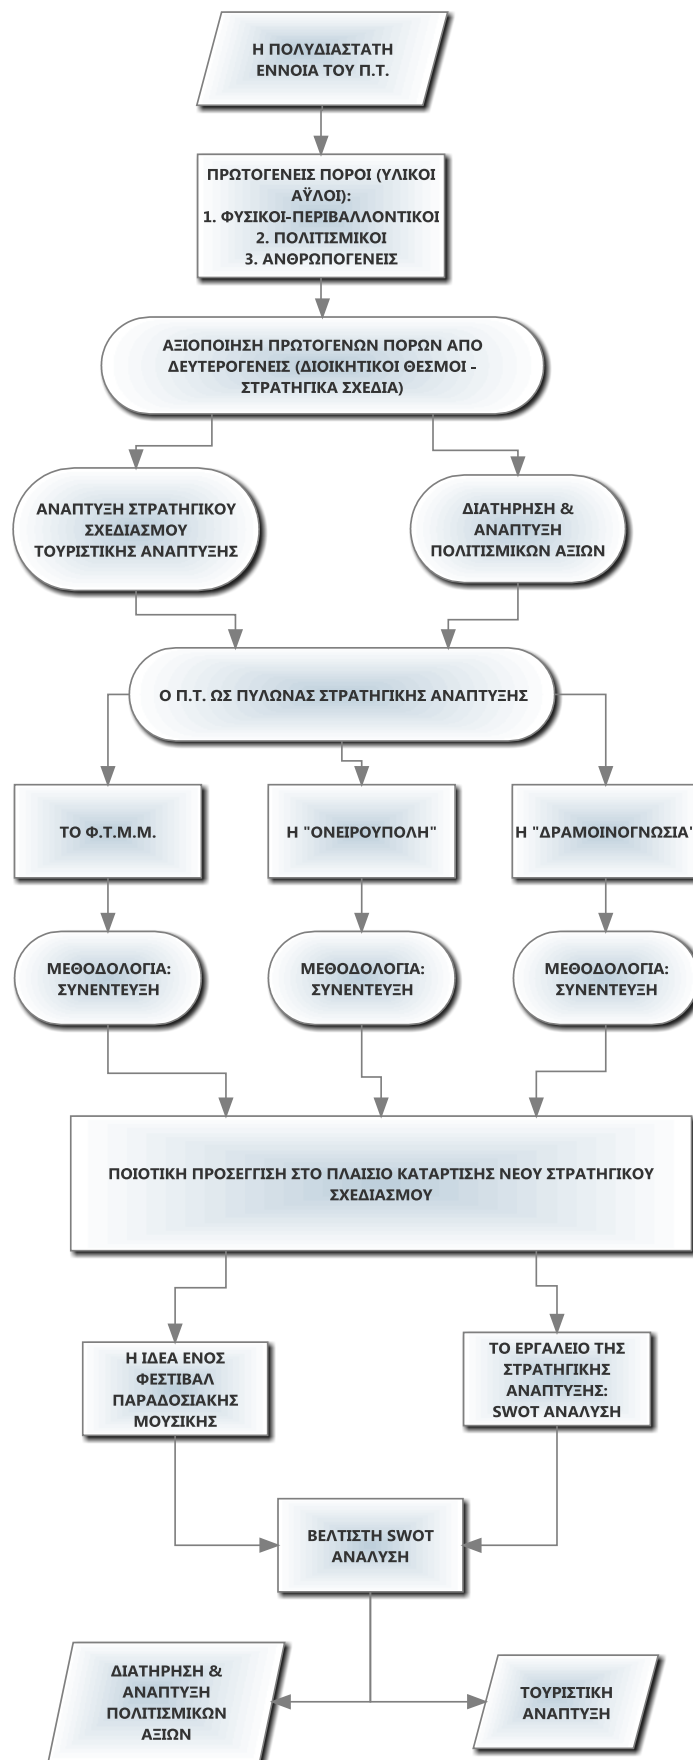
Η ΠΟΛΥΔΙΑΣΤΑΤΗ ΕΝΝΟΙΑ ΤΟΥ Π.Τ.

ΠΡΩΤΟΓΕΝΕΙΣ ΠΟΡΟΙ (ΥΛΙΚΟΙ ΑΫΛΟΙ):
1. ΦΥΣΙΚΟΙ-ΠΕΡΙΒΑΛΛΟΝΤΙΚΟΙ
2. ΠΟΛΙΤΙΣΜΙΚΟΙ
3. ΑΝΘΡΩΠΟΓΕΝΕΙΣ

ΑΞΙΟΠΟΙΗΣΗ ΠΡΩΤΟΓΕΝΩΝ ΠΟΡΩΝ ΑΠΟ ΔΕΥΤΕΡΟΓΕΝΕΙΣ (ΔΙΟΙΚΗΤΙΚΟΙ ΘΕΣΜΟΙ - ΣΤΡΑΤΗΓΙΚΑ ΣΧΕΔΙΑ)

ΑΝΑΠΤΥΞΗ ΣΤΡΑΤΗΓΙΚΟΥ ΣΧΕΔΙΑΣΜΟΥ ΤΟΥΡΙΣΤΙΚΗΣ ΑΝΑΠΤΥΞΗΣ

ΔΙΑΤΗΡΗΣΗ & ΑΝΑΠΤΥΞΗ ΠΟΛΙΤΙΣΜΙΚΩΝ ΑΞΙΩΝ

Ο Π.Τ. ΩΣ ΠΥΛΩΝΑΣ ΣΤΡΑΤΗΓΙΚΗΣ ΑΝΑΠΤΥΞΗΣ

ΤΟ Φ.Τ.Μ.Μ.

Η "ΟΝΕΙΡΟΥΠΟΛΗ"

Η "ΔΡΑΜΟΙΝΟΓΝΩΣΙΑ"

ΜΕΘΟΔΟΛΟΓΙΑ: ΣΥΝΕΝΤΕΥΞΗ

ΜΕΘΟΔΟΛΟΓΙΑ: ΣΥΝΕΝΤΕΥΞΗ

ΜΕΘΟΔΟΛΟΓΙΑ: ΣΥΝΕΝΤΕΥΞΗ

ΠΟΙΟΤΙΚΗ ΠΡΟΣΕΓΓΙΣΗ ΣΤΟ ΠΛΑΙΣΙΟ ΚΑΤΑΡΤΙΣΗΣ ΝΕΟΥ ΣΤΡΑΤΗΓΙΚΟΥ ΣΧΕΔΙΑΣΜΟΥ

Η ΙΔΕΑ ΕΝΟΣ ΦΕΣΤΙΒΑΛ ΠΑΡΑΔΟΣΙΑΚΗΣ ΜΟΥΣΙΚΗΣ

ΤΟ ΕΡΓΑΛΕΙΟ ΤΗΣ ΣΤΡΑΤΗΓΙΚΗΣ ΑΝΑΠΤΥΞΗΣ: SWOT ΑΝΑΛΥΣΗ

ΒΕΛΤΙΣΤΗ SWOT ΑΝΑΛΥΣΗ

ΔΙΑΤΗΡΗΣΗ & ΑΝΑΠΤΥΞΗ ΠΟΛΙΤΙΣΜΙΚΩΝ ΑΞΙΩΝ

ΤΟΥΡΙΣΤΙΚΗ ΑΝΑΠΤΥΞΗ